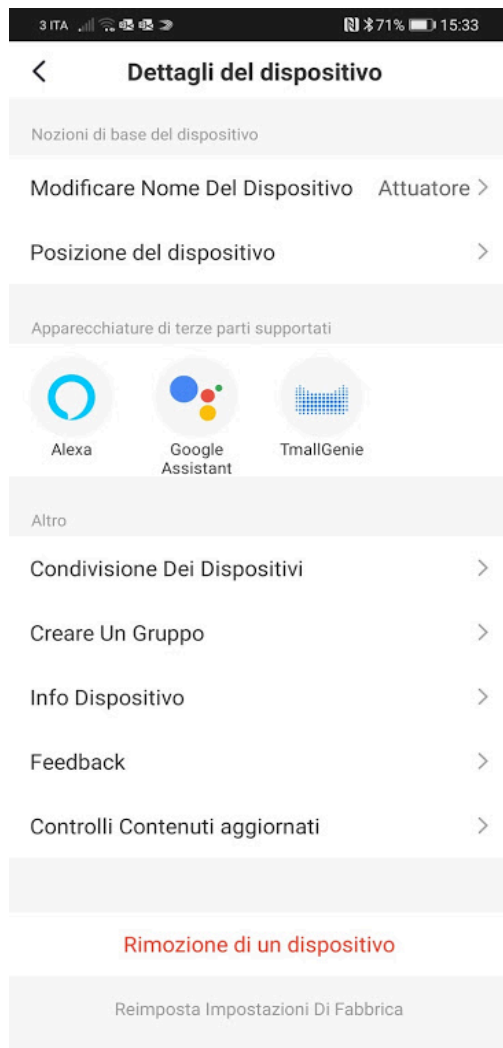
3 ITA 71% 15:33

<

Dettagli del dispositivo

Nozioni di base del dispositivo

Modificare Nome Del Dispositivo Attuatore >

Posizione del dispositivo >

Apparecchiature di terze parti supportati

Alexa

Google Assistant

TmallGenie

Altro

Condivisione Dei Dispositivi >

Creare Un Gruppo >

Info Dispositivo >

Feedback >

Controlli Contenuti aggiornati >

Rimozione di un dispositivo

Reimposta Impostazioni Di Fabbrica